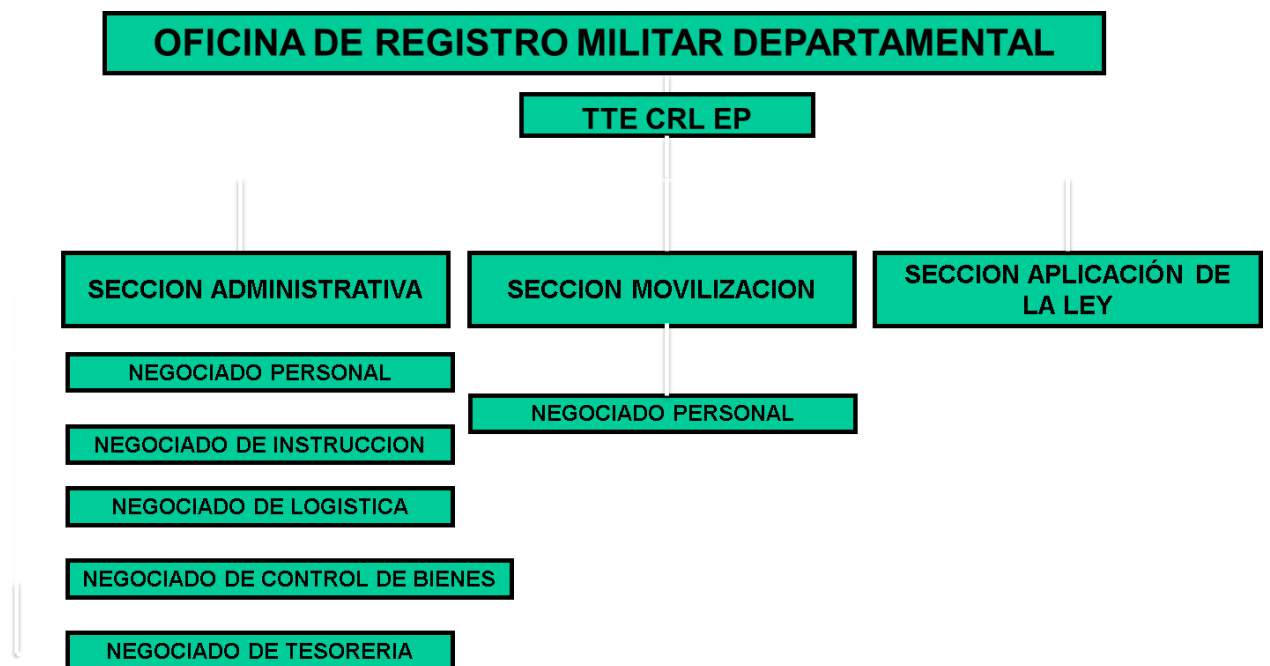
OFICINA DE REGISTRO MILITAR DEPARTAMENTAL

TTE CRL EP

SECCION ADMINISTRATIVA

NEGOCIADO PERSONAL

NEGOCIADO DE INSTRUCCION

NEGOCIADO DE LOGISTICA

NEGOCIADO DE CONTROL DE BIENES

NEGOCIADO DE TESORERIA

SECCION MOVILIZACION

NEGOCIADO PERSONAL

SECCION APLICACIÓN DE LA LEY